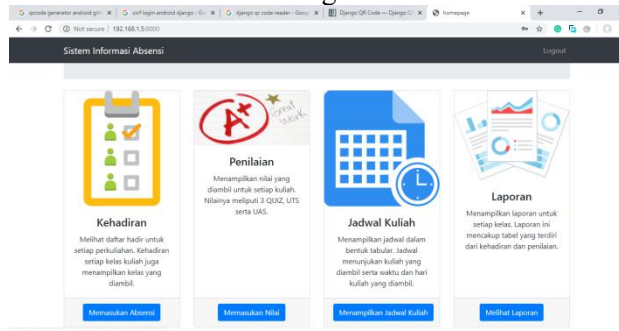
G qrcode generator android githu ✕ | G csrf login android django - Go ✕ | G django qr code reader - Googl ✕ | Django QR Code — Django QR ✕ | homepage ✕ | +

Not secure | 192.168.1.5:8000

Sistem Informasi Absensi

Logout

Great Work

Kehadiran

Melihat daftar hadir untuk setiap perkuliahan. Kehadiran setiap kelas kuliah juga menampilkan kelas yang diambil.

Memasukan Absensi

Penilaian

Menampilkan nilai yang diambil untuk setiap kuliah. Nilainya meliputi 3 QUIZ, UTS serta UAS.

Memasukan Nilai

Jadwal Kuliah

Menampilkan jadwal dalam bentuk tabular. Jadwal menunjukan kuliah yang diambil serta waktu dan hari kuliah yang diambil.

Memasukan Jadwal Kuliah

Laporan

Menampilkan laporan untuk setiap kelas. Laporan ini mencakup tabel yang terdiri dari kehadiran dan penilaian.

Melihat Laporan